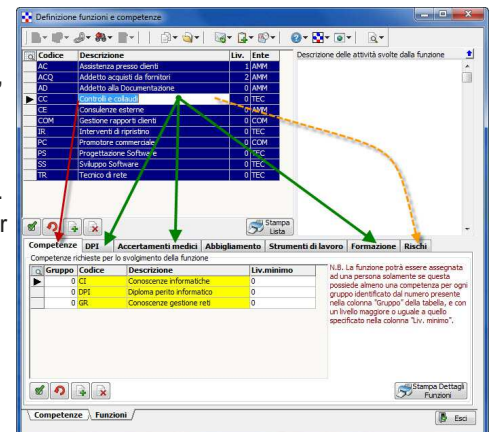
Definizione funzioni e competenze

| Codice | Descrizione | Liv. | Ente |
|---|---|---|---|
| AC | Assistenza presso clienti | 1 | AMM |
| ACQ | Addetto acquisti da fornitori | 2 | AMM |
| AD | Addetto alla Documentazione | 0 | AMM |
| CC | Controlli e collaudi | 0 | TEC |
| CE | Consulenze esterne | 0 | AMM |
| COM | Gestione rapporti clienti | 0 | COM |
| IR | Interventi di ripristino | 0 | TEC |
| PC | Promotore commerciale | 0 | COM |
| PS | Progettazione Software | 0 | TEC |
| SS | Sviluppo Software | 0 | TEC |
| TR | Tecnico di rete | 0 | TEC |

Descrizione delle attività svolte dalla funzione

Stampa Lista

Competenze | DPI | Accertamenti medici | Abbigliamento | Strumenti di lavoro | Formazione | Rischi

Competenze richieste per lo svolgimento della funzione

| Gruppo | Codice | Descrizione | Liv.minimo |
|---|---|---|---|
| 0 | CI | Conoscenze informatiche | 0 |
| 0 | DPI | Diploma perito informatico | 0 |
| 0 | GR | Conoscenze gestione reti | 0 |

N.B. La funzione potrà essere assegnata ad una persona solamente se questa possiede almeno una competenza per ogni gruppo identificato dal numero presente nella colonna "Gruppo" della tabella, e con un livello maggiore o uguale a quello specificato nella colonna "Liv. minimo".

Stampa Dettagli Funzioni

Competenze | Funzioni

Esci